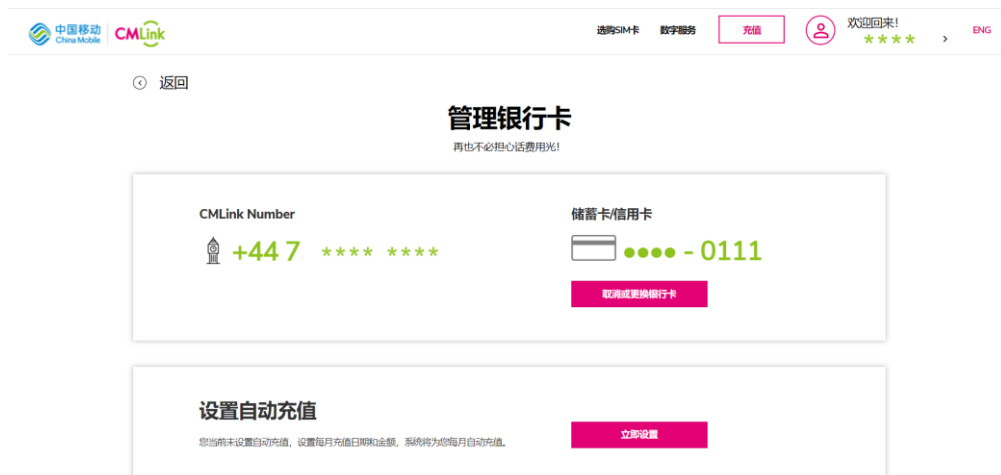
中国移动 China Mobile | CMLink

选购SIM卡 数字服务 充值 欢迎回来! \*\*\*\* > ENG

返回

管理银行卡

再也不必担心话费用光!

CMLink Number

+44 7 \*\*\*\* \*\*\*\*

储蓄卡/信用卡

●●●● - 0111

取消或更换银行卡

设置自动充值

您当前未设置自动充值，设置每月充值日期和金额，系统将为您每月自动充值。

立即设置